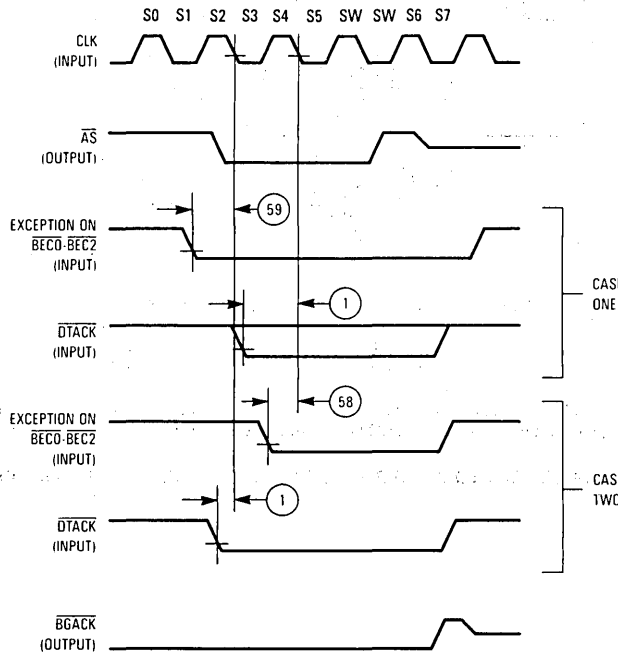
S0 S1 S2 S3 S4 S5 SW SW S6 S7

CLK (INPUT)

$\overline{AS}$ (OUTPUT)

EXCEPTION ON $\overline{BEC0}$-$\overline{BEC2}$ (INPUT)

59

1

$\overline{DTACK}$ (INPUT)

CAS ONE

58

EXCEPTION ON $\overline{BEC0}$-$\overline{BEC2}$ (INPUT)

1

$\overline{DTACK}$ (INPUT)

CAS TWO

$\overline{BGACK}$ (OUTPUT)